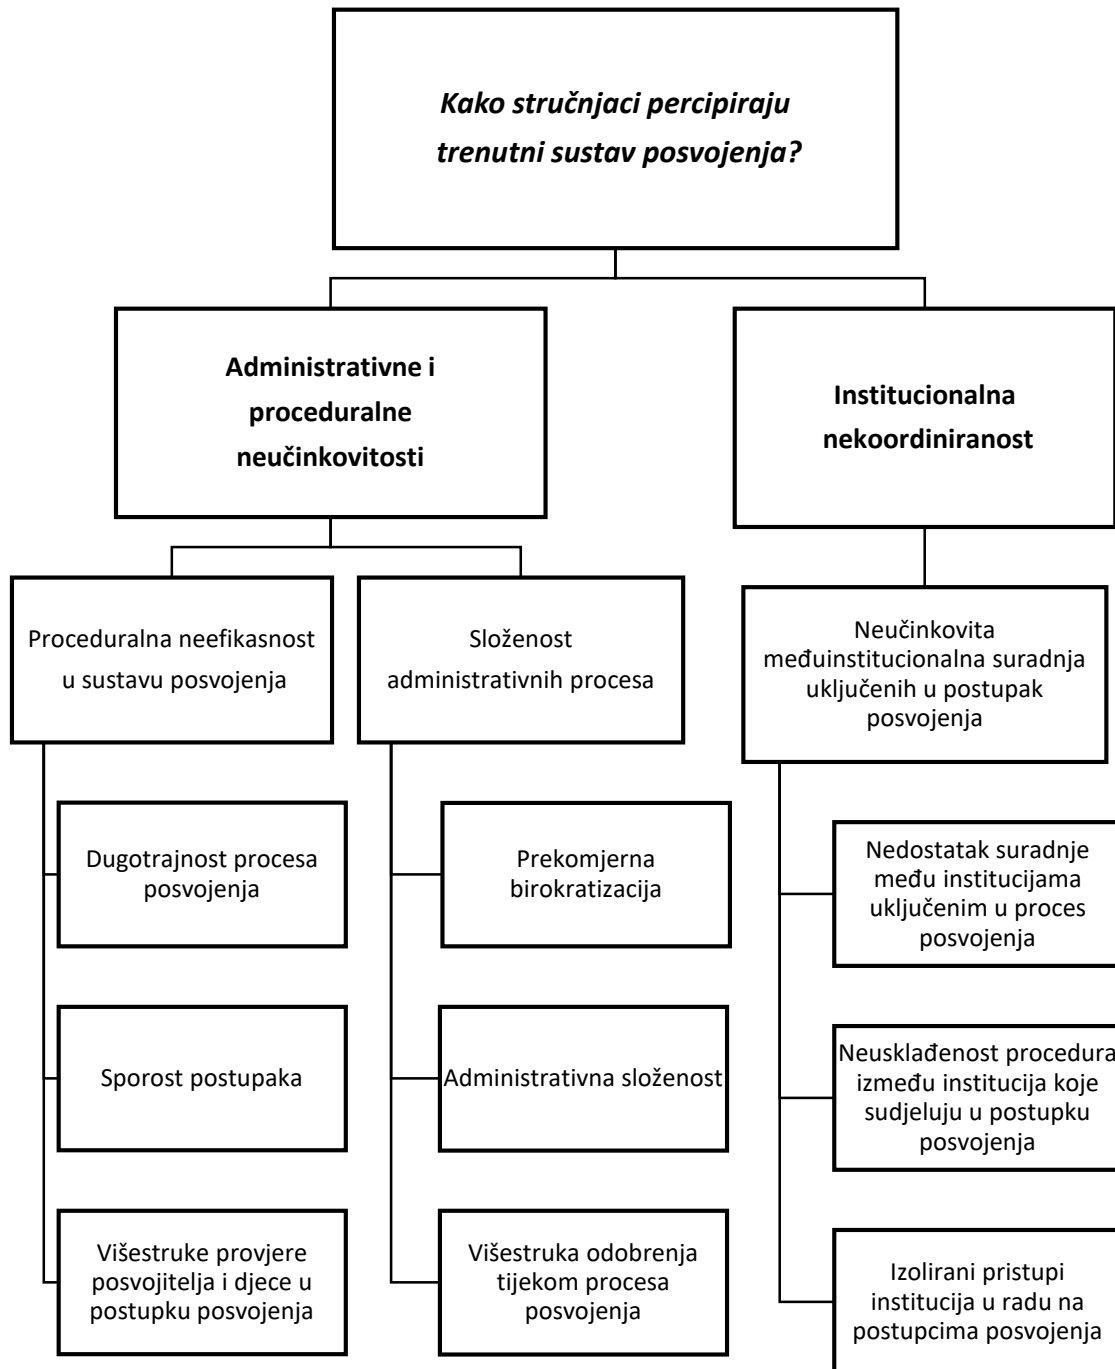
*Kako stručnjaci percipiraju trenutni sustav posvojenja?*

**Administrativne i proceduralne neučinkovitosti**

**Institucionalna nekoordiniranost**

Proceduralna neefikasnost u sustavu posvojenja

Složenost administrativnih procesa

Neučinkovita međuinstitucionalna suradnja uključenih u postupak posvojenja

Dugotrajnost procesa posvojenja

Sporost postupaka

Višestruke provjere posvojitelja i djece u postupku posvojenja

Prekomjerna birokratizacija

Administrativna složenost

Višestruka odobrenja tijekom procesa posvojenja

Nedostatak suradnje među institucijama uključenim u proces posvojenja

Neusklađenost procedura između institucija koje sudjeluju u postupku posvojenja

Izolirani pristupi institucija u radu na postupcima posvojenja